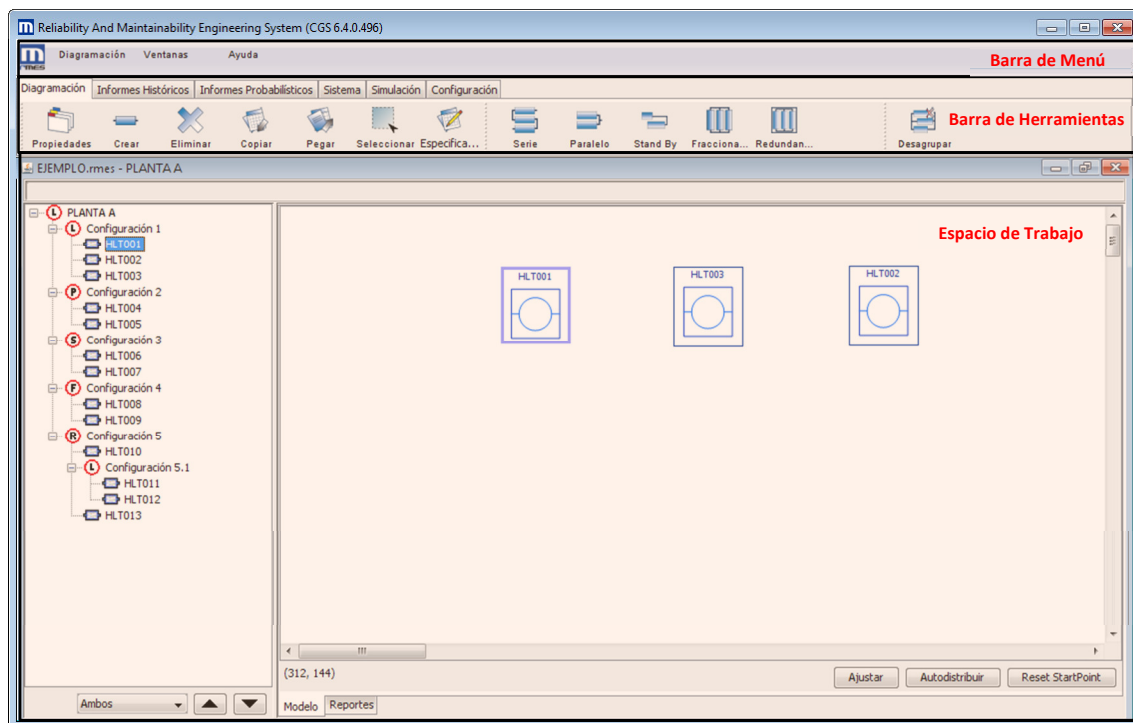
Reliability And Maintainability Engineering System (CGS 6.4.0.496)

Diagramación Ventanas Ayuda

Barra de Menú

Diagramación | Informes Históricos | Informes Probabilísticos | Sistema | Simulación | Configuración

Propiedades Crear Eliminar Copiar Pegar Seleccionar Especifica... Serie Paralelo Stand By Fracciona... Redundan... Desagrupar

Barra de Herramientas

EJEMPLO.rmes - PLANTA A

L PLANTA A
L Configuración 1
HLT001
HLT002
HLT003
P Configuración 2
HLT004
HLT005
S Configuración 3
HLT006
HLT007
F Configuración 4
HLT008
HLT009
R Configuración 5
HLT010
L Configuración 5.1
HLT011
HLT012
HLT013

Espacio de Trabajo

HLT001
HLT003
HLT002

(312, 144)

Ajustar Autodistribuir Reset StartPoint

Ambos

Modelo Reportes